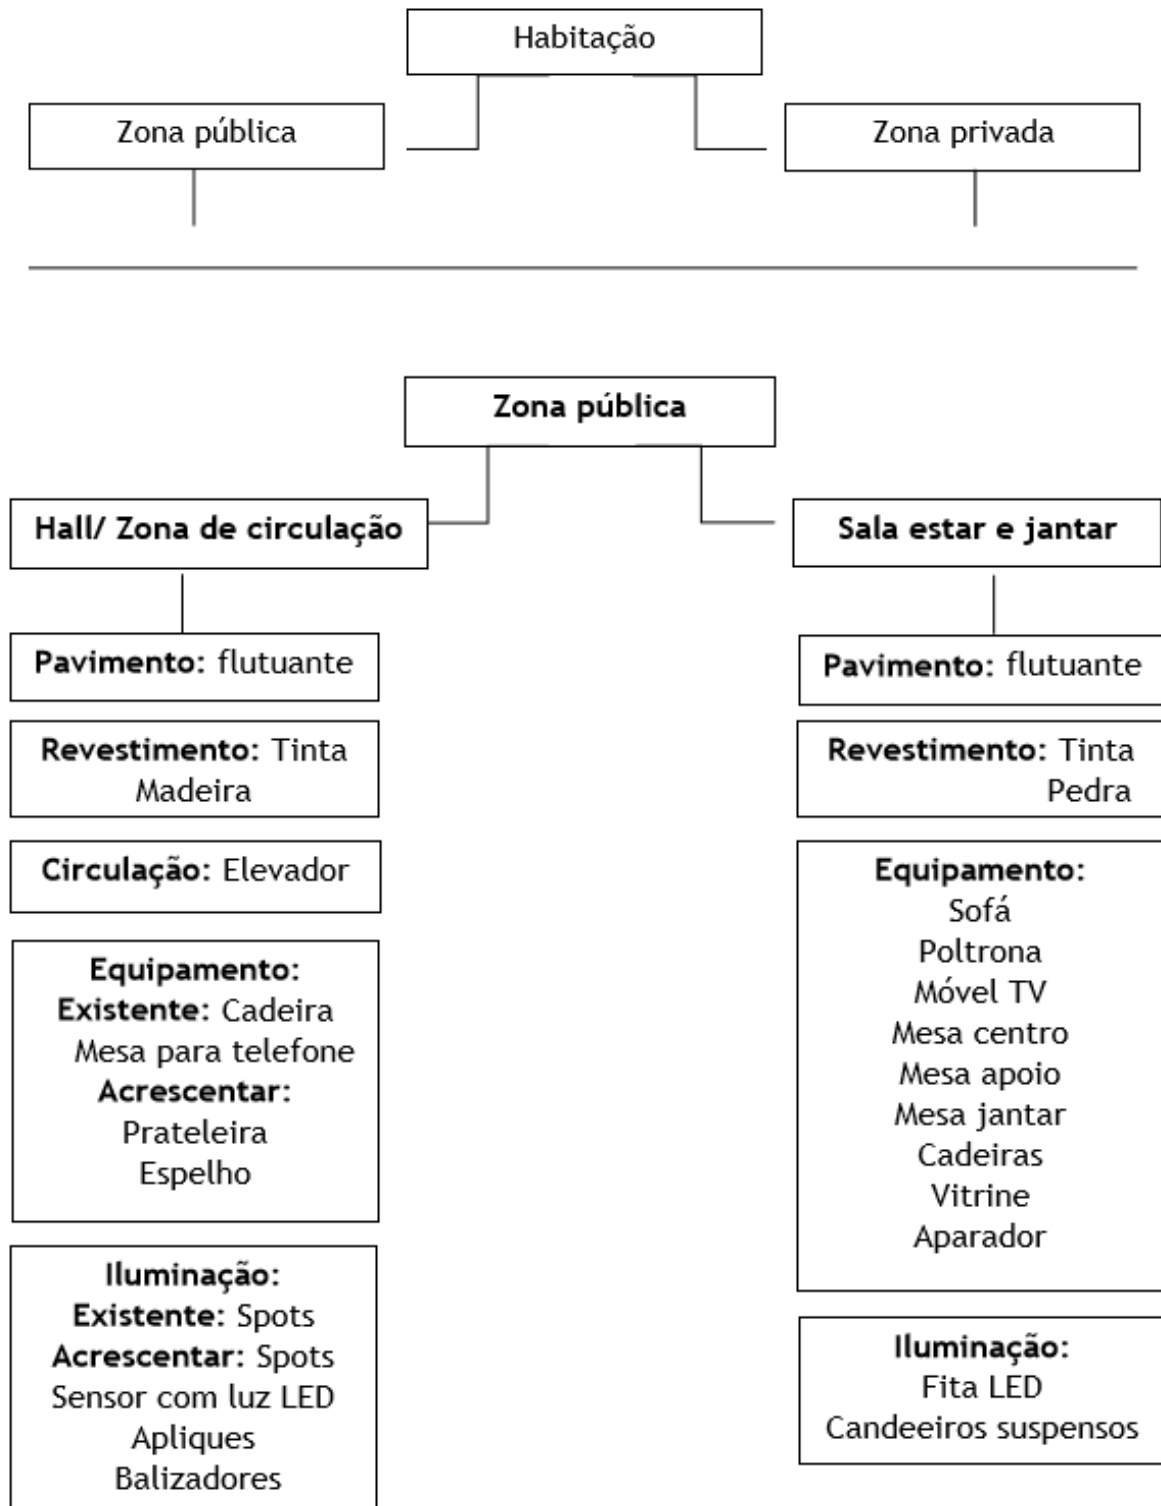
Habitação

Zona pública

Zona privada

Zona pública

Hall/ Zona de circulação

Pavimento: flutuante

Revestimento: Tinta
Madeira

Circulação: Elevador

Equipamento:
Existente: Cadeira
Mesa para telefone
Acrescentar:
Prateleira
Espelho

Iluminação:
Existente: Spots
Acrescentar: Spots
Sensor com luz LED
Apliques
Balizadores

Sala estar e jantar

Pavimento: flutuante

Revestimento: Tinta
Pedra

Equipamento:
Sofá
Poltrona
Móvel TV
Mesa centro
Mesa apoio
Mesa jantar
Cadeiras
Vitrine
Aparador

Iluminação:
Fita LED
Candeeiros suspensos